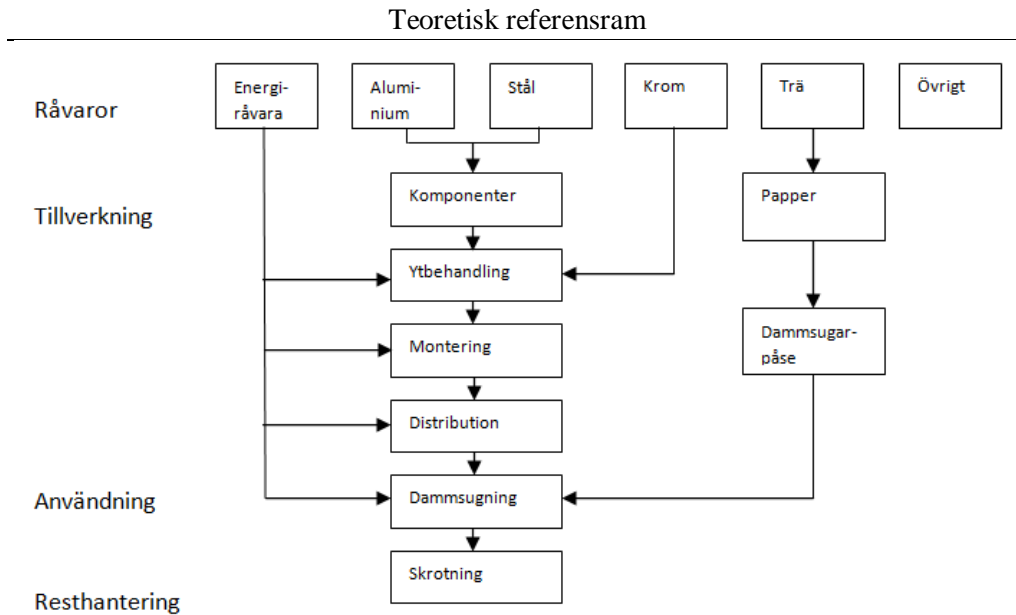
Teoretisk referensram

Råvaror

Energiråvara

Aluminium

Stål

Krom

Trä

Övrigt

Tillverkning

Komponenter

Papper

Ytbehandling

Montering

Dammsugarpåse

Distribution

Användning

Dammsugning

Skrotning

Resthantering